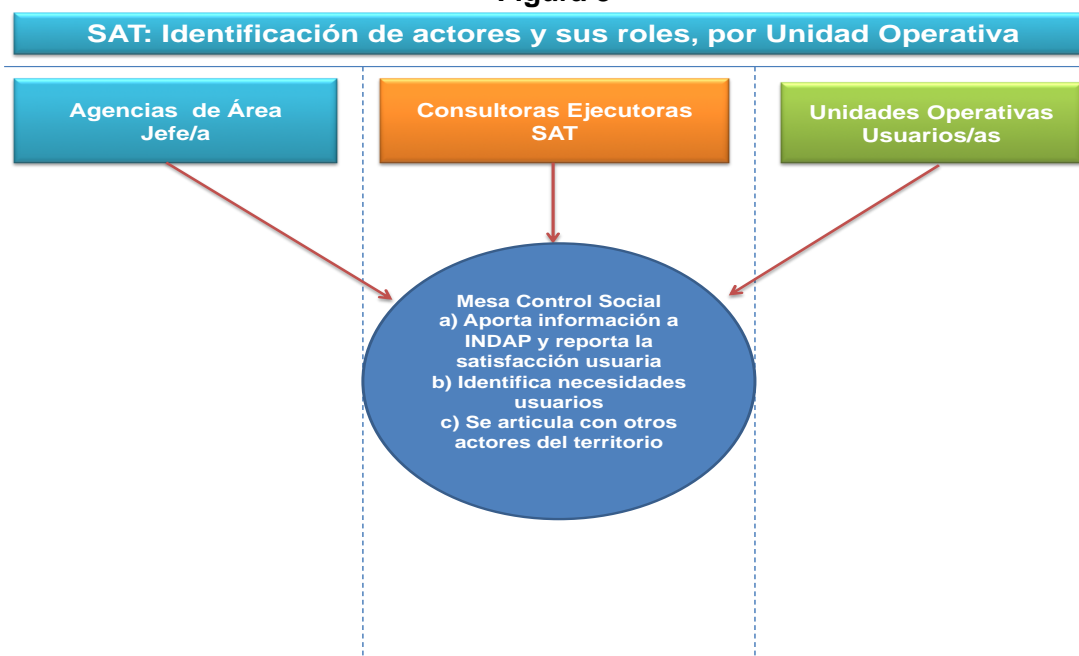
Figura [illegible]

SAT: Identificación de actores y sus roles, por Unidad Operativa

Agencias de Área
Jefe/a

Consultoras Ejecutoras
SAT

Unidades Operativas
Usuarios/as

Mesa Control Social
a) Aporta información a INDAP y reporta la satisfacción usuaria
b) Identifica necesidades usuarios
c) Se articula con otros actores del territorio